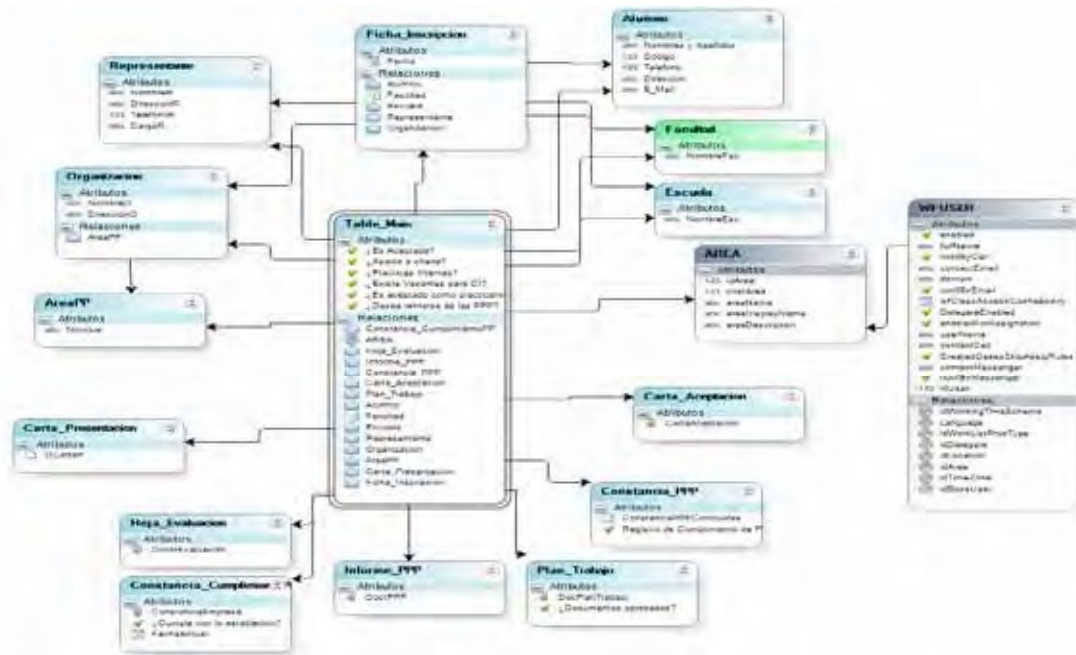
Ficha_Inscripcion
Atributos
Fecha
Relaciones
Alumno
Facultad
Escuela
Representante
Organizacion

Alumno
Atributos
Nombres y Apellidos
Codigo
Telefono
Direccion
E_Mail

Representante
Atributos
Nombre
DireccionR
Telefono
CargoR

Facultad
Atributos
NombreFac

Escuela
Atributos
NombreEsc

Organizacion
Atributos
NombreO
DireccionO
Relaciones
AreaPP

Table_Main
Atributos
¿Es Aceptado?
¿Apoyo a viaje?
¿Practicas Internas?
¿Existe Vacantes para CI?
¿Es evaluado como practicante?
¿Desea retirarse de las PPP?
Relaciones
Constancia_CumplimientoPP
AREA
Hoja_Evaluacion
Informe_PPP
Constancia_PPP
Carta_Aceptacion
Plan_Trabajo
Alumno
Facultad
Escuela
Representante
Organizacion
AreaPP
Carta_Presentacion
Ficha_Inscripcion

AREA
Atributos
idArea
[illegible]
areaName
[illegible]
areaDescription

WFUSER
Atributos
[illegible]

AreaPP
Atributos
Nombre

Carta_Presentacion
Atributos
DLetter

Carta_Aceptacion
Atributos
CartaAceptacion

Constancia_PPP
Atributos
ConstanciaNroConsultas
Registro de Cumplimiento de P

Hoja_Evaluacion
Atributos
Cualificacion

Informe_PPP
Atributos
DocPPP

Plan_Trabajo
Atributos
DocPlanTrabajo
¿Documentos aprobados?

Constancia_Cumplimie
Atributos
ConstanciaEmpresa
¿Cumple con lo establecido?
FechaInicial